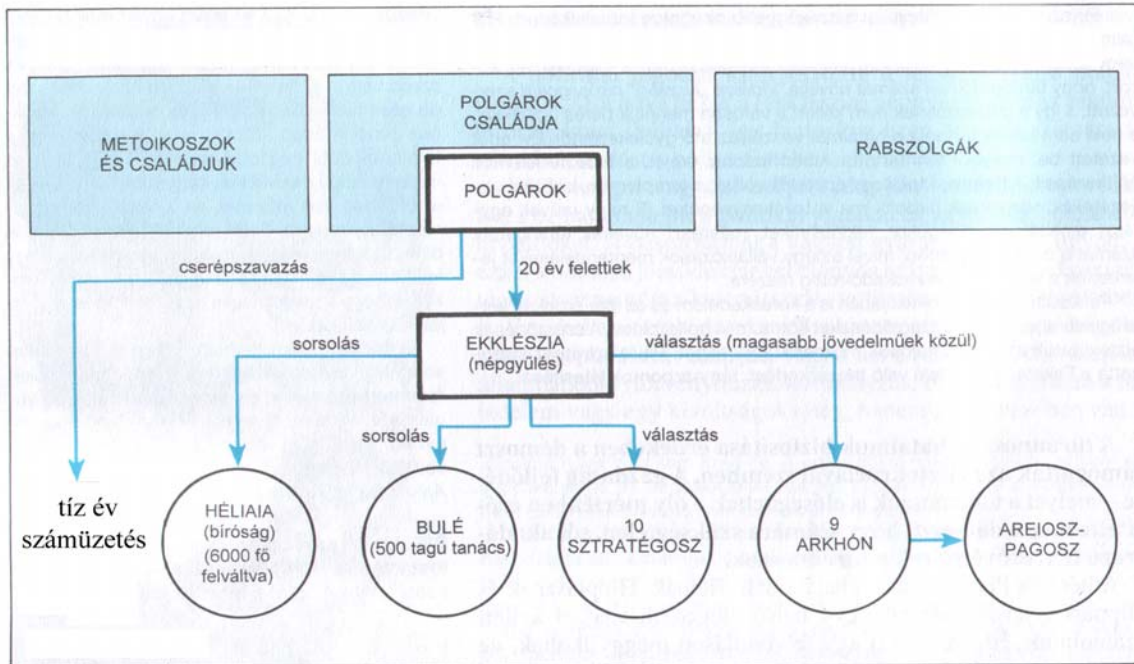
METOIKOSZOK ÉS CSALÁDJUK

POLGÁROK CSALÁDJA

POLGÁROK

RABSZOLGÁK

cserépszavazás

20 év felettiek

sorsolás

EKKLÉSZIA (népgyűlés)

választás (magasabb jövedelműek közül)

sorsolás

választás

tíz év száműzetés

HÉLIAIA (bíróság) (6000 fő felváltva)

BULÉ (500 tagú tanács)

10 SZTRATÉGOSZ

9 ARKHÓN

AREIOSZ-PAGOSZ